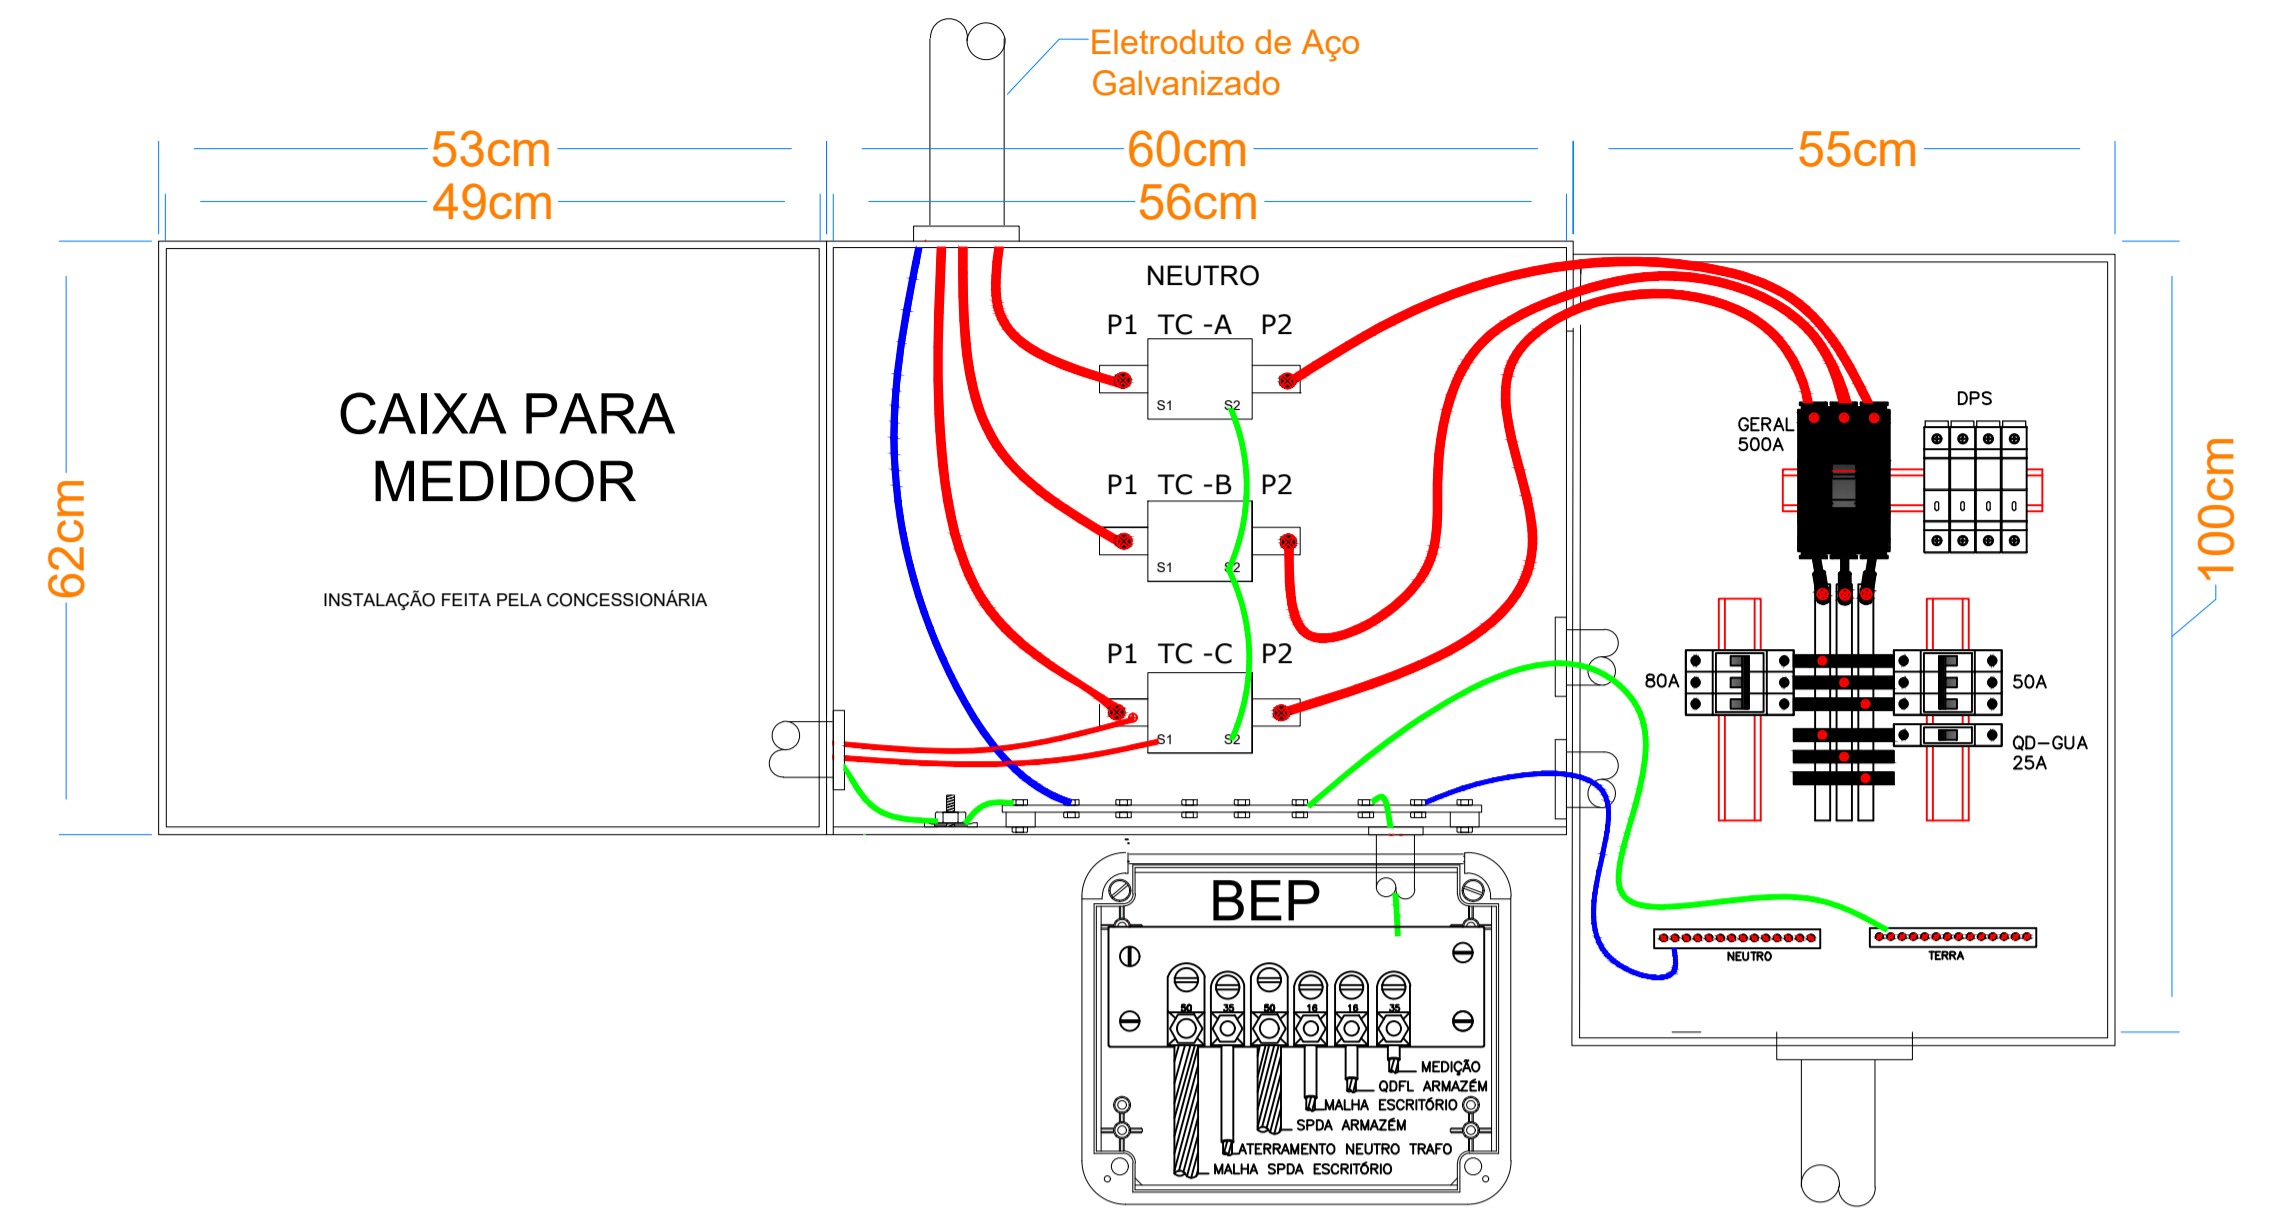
Eletroduto de Aço Galvanizado

53cm
49cm
60cm
56cm
55cm

62cm

CAIXA PARA MEDIDOR

INSTALAÇÃO FEITA PELA CONCESSIONÁRIA

NEUTRO
P1 TC -A P2
S1 S2
P1 TC -B P2
S1 S2
P1 TC -C P2
S1 S2

GERAL 500A
DPS
0 0 0 0
80A
50A
QD-GUA 25A

100cm

NEUTRO
TERRA

BEP
50 35 50 16 16 35
MEDIÇÃO
QDFL ARMAZÉM
MALHA ESCRITÓRIO
SPDA ARMAZÉM
ATERRAMENTO NEUTRO TRAFO
MALHA SPDA ESCRITÓRIO